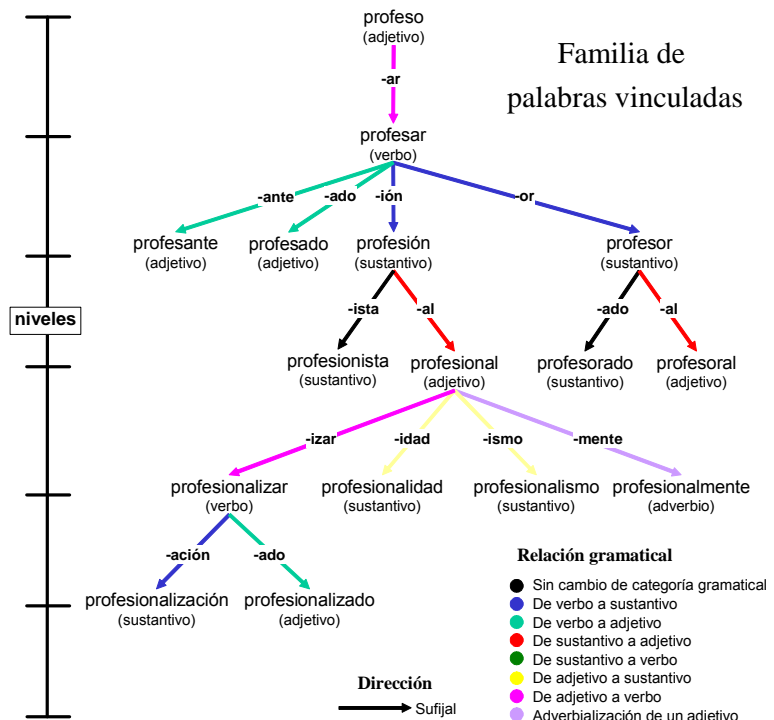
Familia de palabras vinculadas

niveles

profeso
(adjetivo)

-ar

profesar
(verbo)

-ante

-ado

-ión

-or

profesante
(adjetivo)

profesado
(adjetivo)

profesión
(sustantivo)

profesor
(sustantivo)

-ista

-al

-ado

-al

profesionista
(sustantivo)

profesional
(adjetivo)

profesorado
(sustantivo)

profesoral
(adjetivo)

-izar

-idad

-ismo

-mente

profesionalizar
(verbo)

profesionalidad
(sustantivo)

profesionalismo
(sustantivo)

profesionalmente
(adverbio)

-ación

-ado

profesionalización
(sustantivo)

profesionalizado
(adjetivo)

Relación gramatical

Sin cambio de categoría gramatical
De verbo a sustantivo
De verbo a adjetivo
De sustantivo a adjetivo
De sustantivo a verbo
De adjetivo a sustantivo
De adjetivo a verbo
Adverbialización de un adjetivo

Dirección

Sufijal